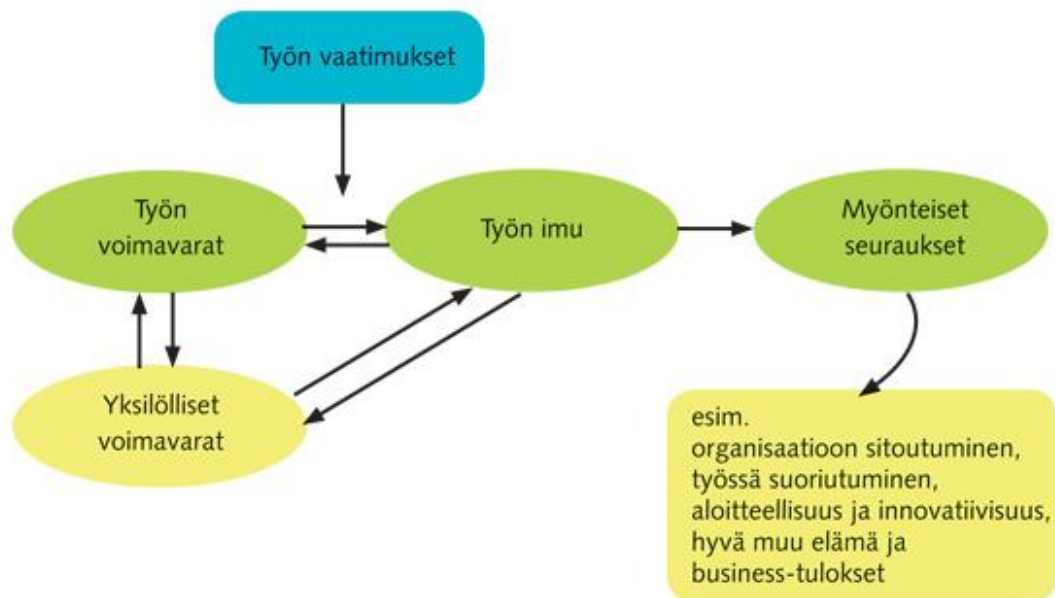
Työn vaatimukset

Työn voimavarat

Työn imu

Myönteiset seuraukset

Yksilölliset voimavarat

esim.
organisaatioon sitoutuminen,
työssä suoriutuminen,
aloitteellisuus ja innovatiivisuus,
hyvä muu elämä ja
business-tulokset